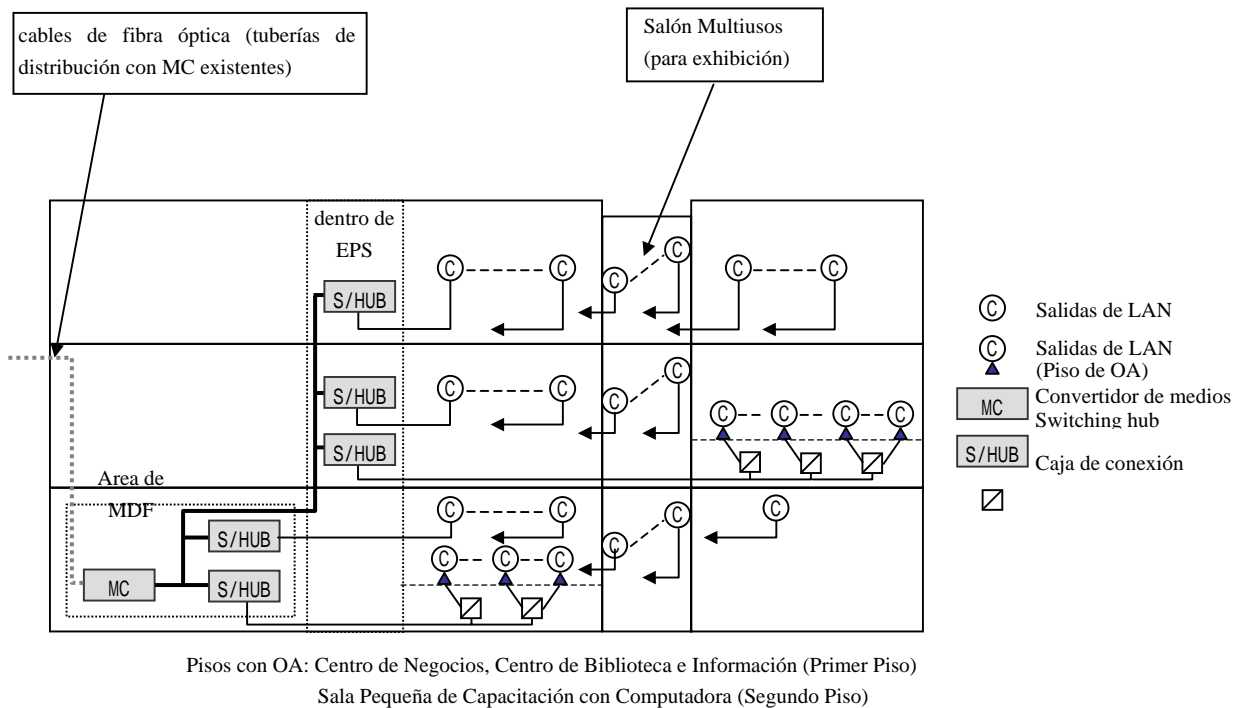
cables de fibra óptica (tuberías de distribución con MC existentes)

Salón Multiusos (para exhibición)

dentro de EPS

S/HUB

S/HUB

S/HUB

Area de MDF

S/HUB

MC

S/HUB

C Salidas de LAN

C Salidas de LAN (Piso de OA)

MC Convertidor de medios Switching hub

S/HUB Caja de conexión

Pisos con OA: Centro de Negocios, Centro de Biblioteca e Información (Primer Piso)
Sala Pequeña de Capacitación con Computadora (Segundo Piso)